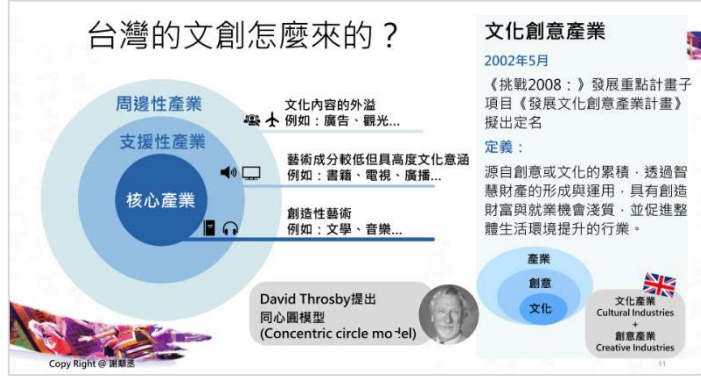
台灣的文創怎麼來的？

周邊性產業
支援性產業
核心產業

文化內容的外溢
例如：廣告、觀光...

藝術成分較低但具高度文化意涵
例如：書籍、電視、廣播...

創造性藝術
例如：文學、音樂...

David Throsby提出
同心圓模型
(Concentric circle mo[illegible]el)

文化創意產業
2002年5月
《挑戰2008：》發展重點計畫子項目《發展文化創意產業計畫》擬出定名

定義：
源自創意或文化的累積，透過智慧財產的形成與運用，具有創造財富與就業機會淺質，並促進整體生活環境提升的行業。

產業
創意
文化

文化產業
Cultural Industries
+
創意產業
Creative Industries

Copy Right @ 謝順丞

11